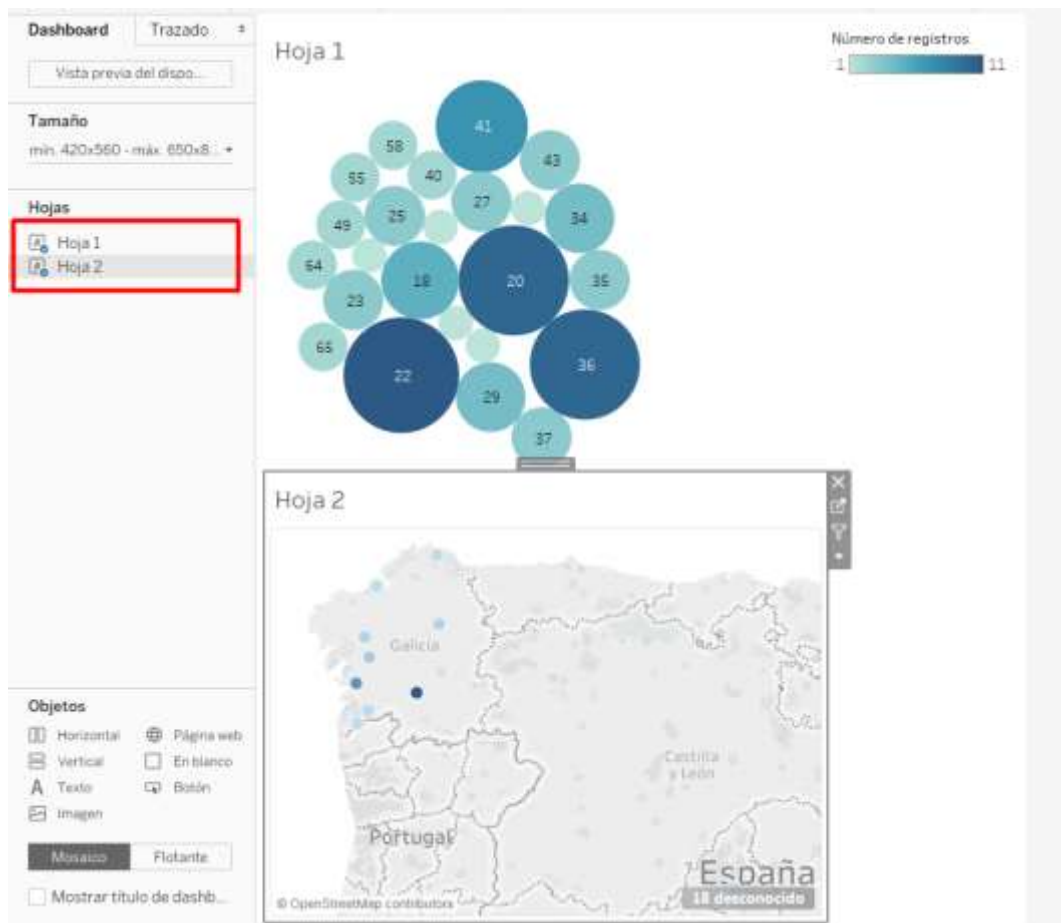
Dashboard
Trazado
Vista previa del dispo...

Tamaño
mín. 420x560 - máx. 650x8...

Hojas
Hoja 1
Hoja 2

Objetos
Horizontal
Página web
Vertical
En blanco
Texto
Botón
Imagen

Mosaico
Flotante

Mostrar título de dashb...

Hoja 1

Número de registros
1
11

41
58
43
55
40
27
49
25
34
64
18
20
35
23
65
22
36
29
37

Hoja 2

Galicia
Castilla y León
Portugal
España
© OpenStreetMap contributors
18 desconocido